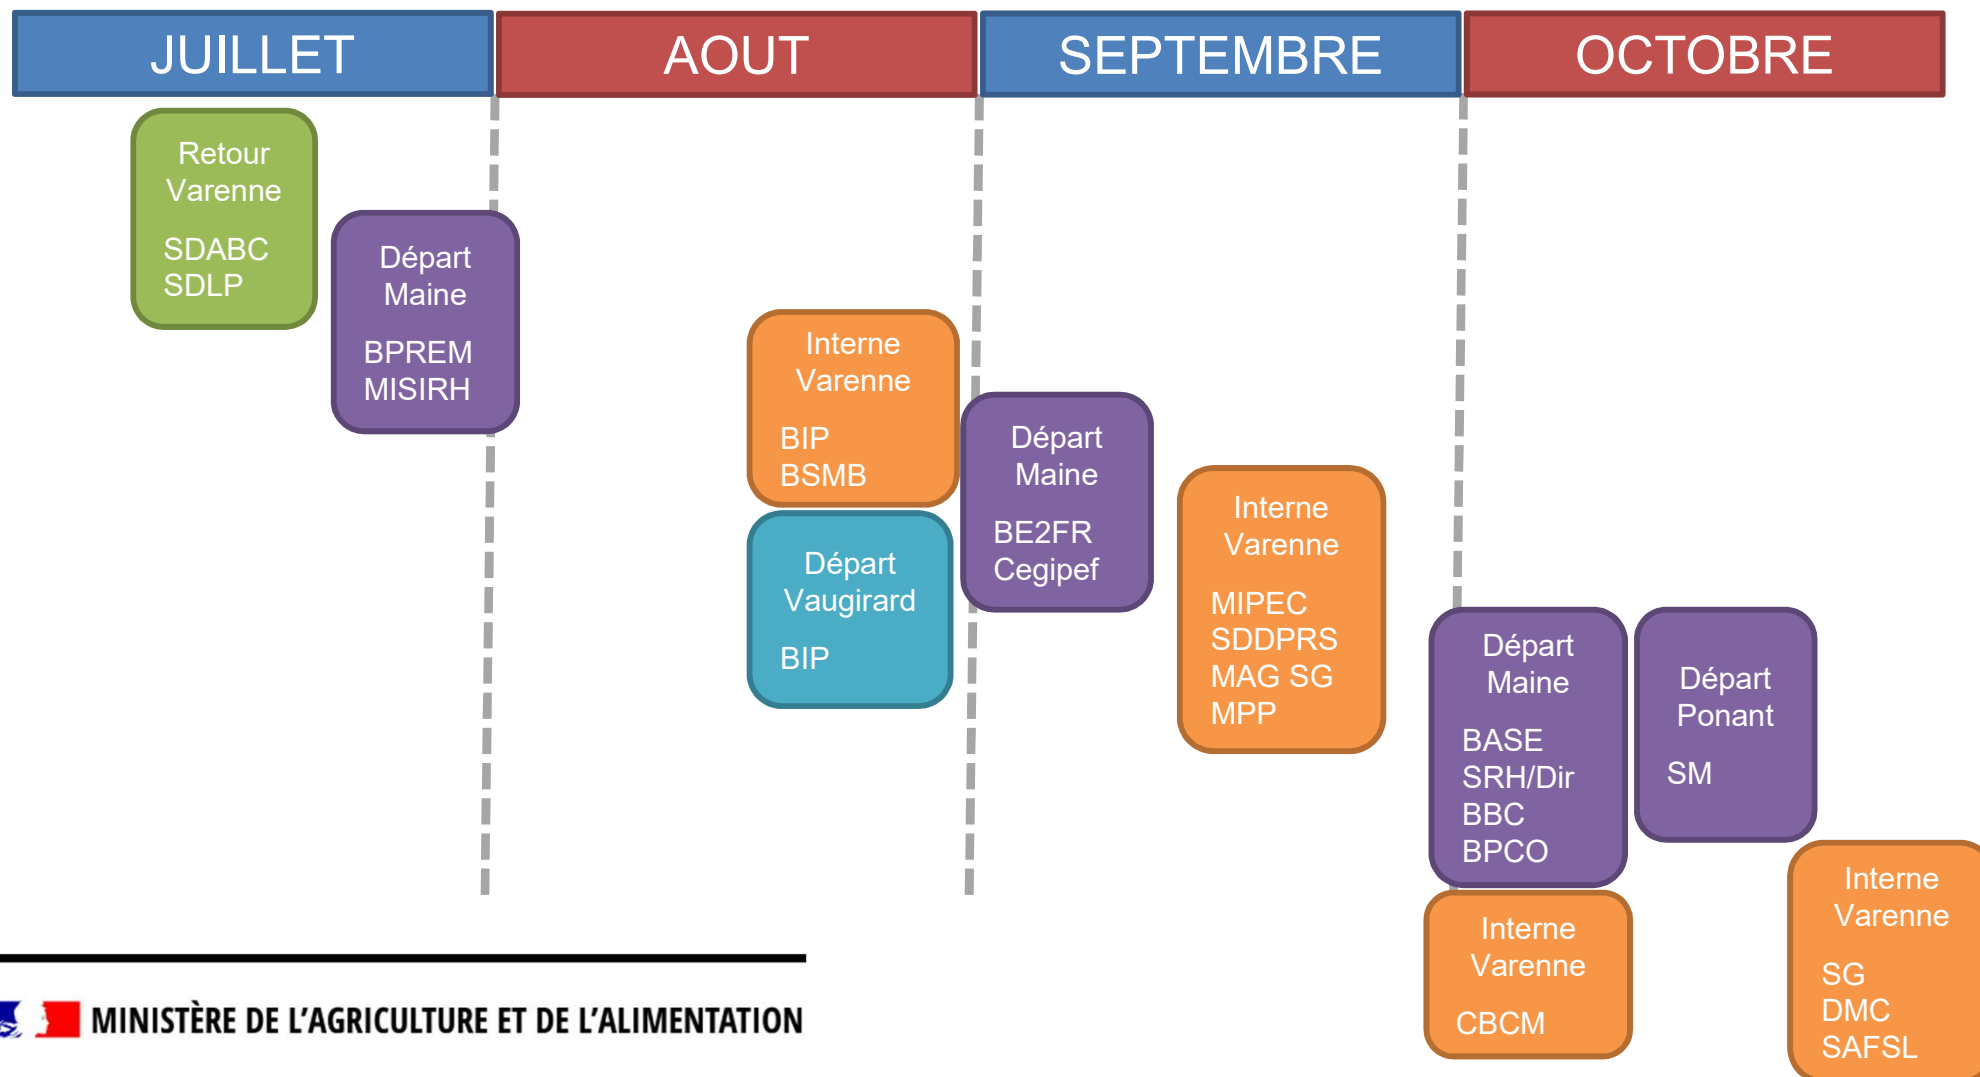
JUILLET

AOUT

SEPTEMBRE

OCTOBRE

Retour Varenne

SDABC
SDLP

Départ Maine

BPREM
MISIRH

Interne Varenne

BIP
BSMB

Départ Vaugirard

BIP

Départ Maine

BE2FR
Cegipef

Interne Varenne

MIPEC
SDDPRS
MAG SG
MPP

Départ Maine

BASE
SRH/Dir
BBC
BPCO

Départ Ponant

SM

Interne Varenne

CBCM

Interne Varenne

SG
DMC
SAFSL

MINISTÈRE DE L'AGRICULTURE ET DE L'ALIMENTATION